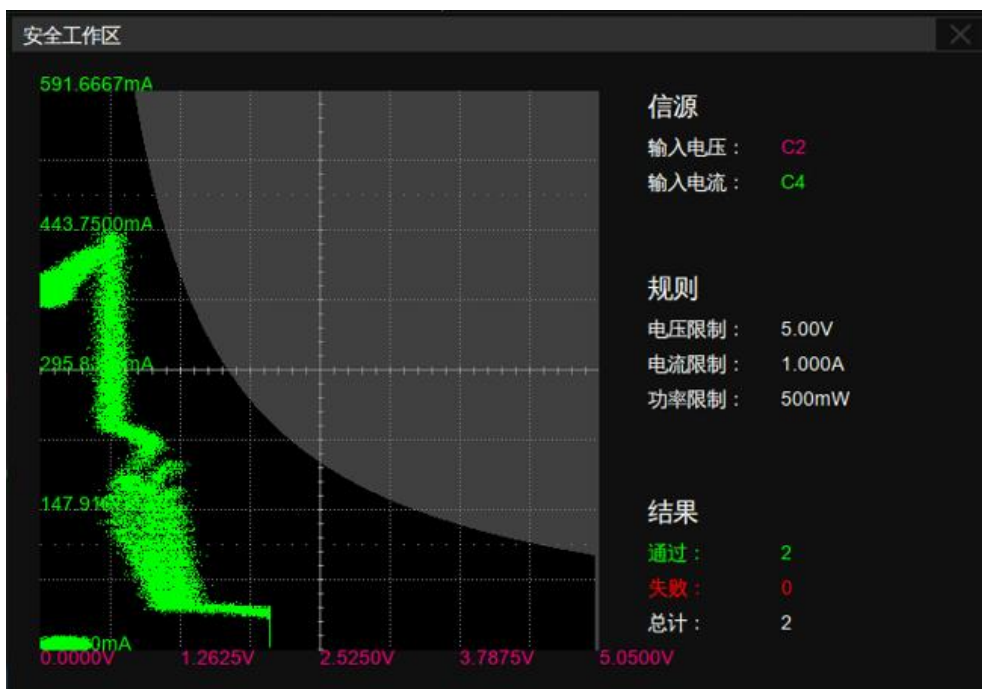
安全工作区

591.6667mA
443.7500mA
295.8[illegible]mA
147.91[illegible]
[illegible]0mA

0.0000V 1.2625V 2.5250V 3.7875V 5.0500V

信源
输入电压： C2
输入电流： C4

规则
电压限制： 5.00V
电流限制： 1.000A
功率限制： 500mW

结果
通过： 2
失败： 0
总计： 2